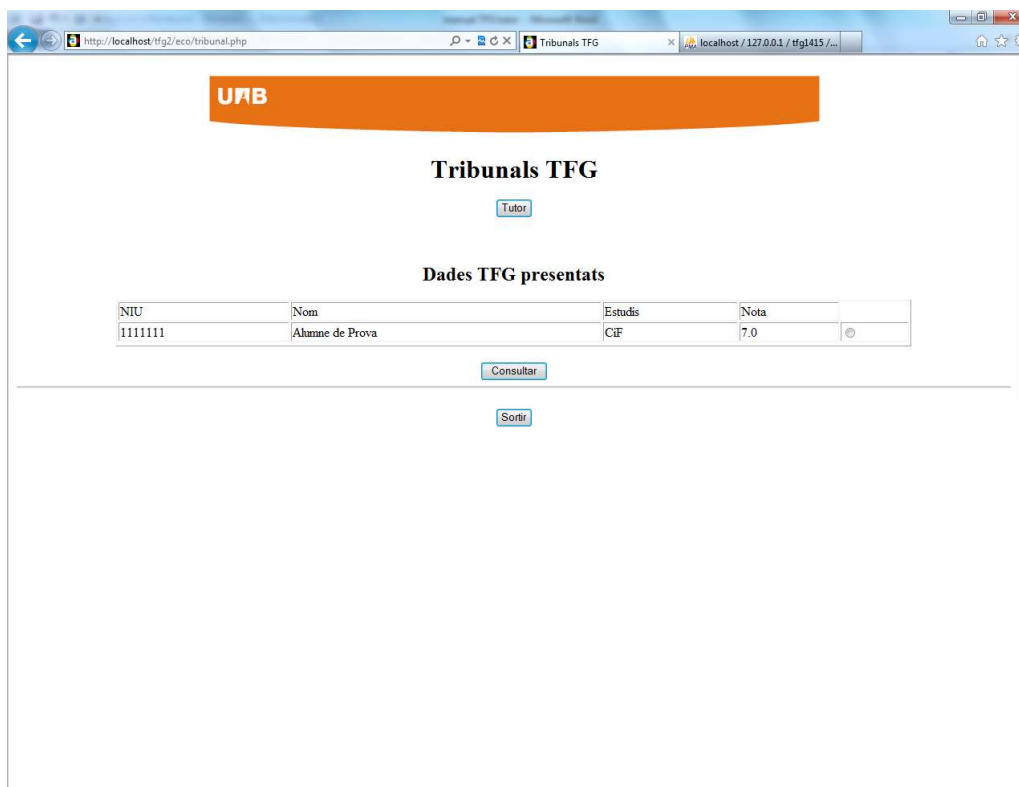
http://localhost/tfg2/eco/tribunal.php

Tribunals TFG

localhost / 127.0.0.1 / tfg1415 /...

UAB

Tribunals TFG

Tutor

Dades TFG presentats

| NIU | Nom | Estudis | Nota | |
|---|---|---|---|---|
| 1111111 | Alumne de Prova | CiF | 7.0 | |

Consultar

Sortir